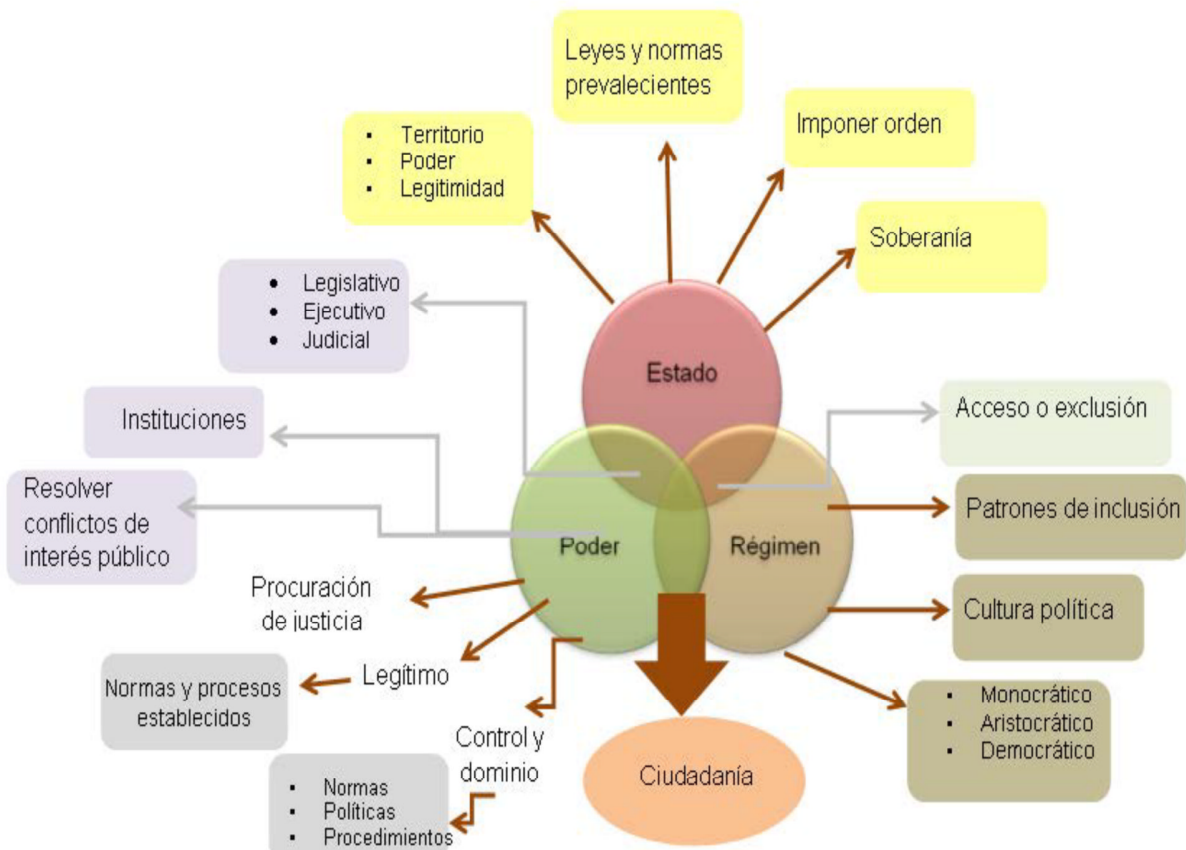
Leyes y normas prevalecientes

Imponer orden

- Territorio
- Poder
- Legitimidad

Soberanía

- Legislativo
- Ejecutivo
- Judicial

Estado

Instituciones

Acceso o exclusión

Resolver conflictos de interés público

Poder

Régimen

Patrones de inclusión

Procuración de justicia

Cultura política

Legítimo

Normas y procesos establecidos

- Monocrático
- Aristocrático
- Democrático

Control y dominio

Ciudadanía

- Normas
- Políticas
- Procedimientos